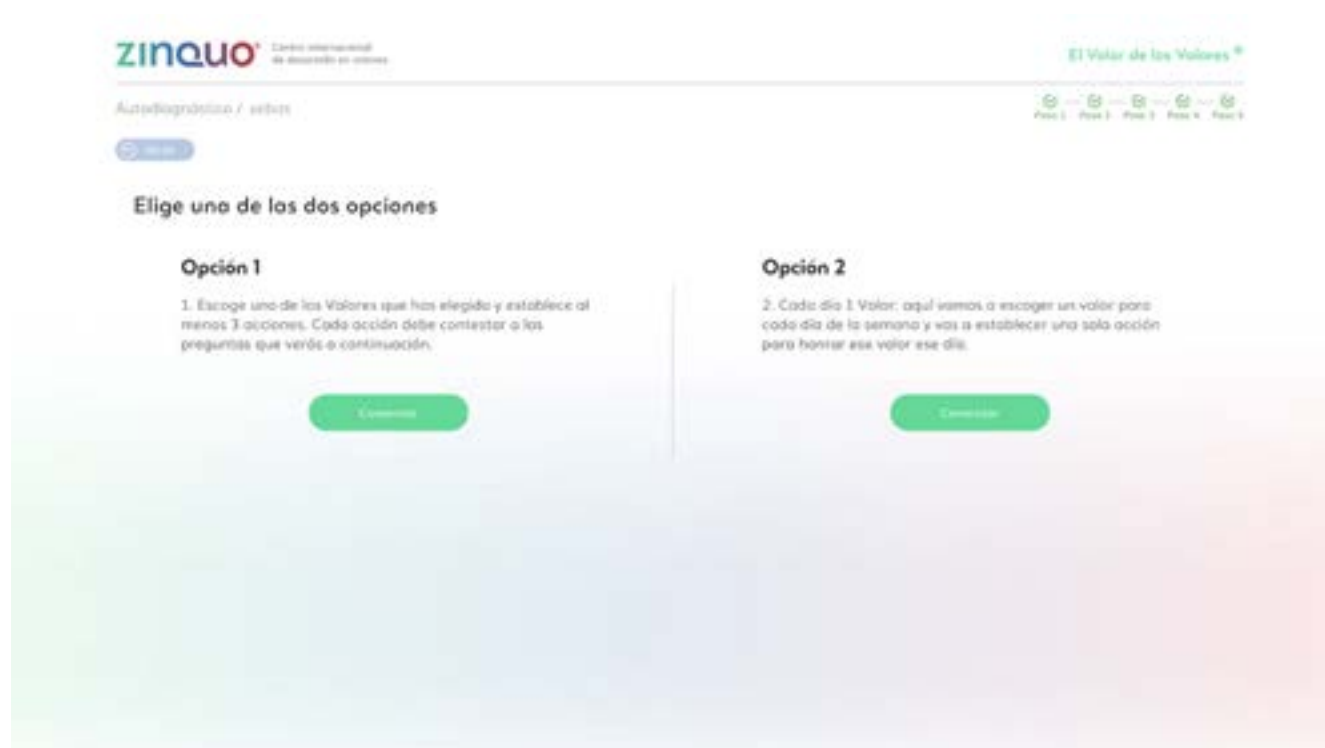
ZINQUO Centro internacional de desarrollo en valores

El Valor de los Valores ®

Autodiagnóstico / valores

Paso 1 Paso 2 Paso 3 Paso 4 Paso 5

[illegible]

Elige una de las dos opciones

Opción 1

1. Escoge uno de los Valores que has elegido y establece al menos 3 acciones. Cada acción debe contestar a las preguntas que verás a continuación.

Comenzar

Opción 2

2. Cada día 1 Valor: aquí vamos a escoger un valor para cada día de la semana y vas a establecer una sola acción para honrar ese valor ese día.

Comenzar